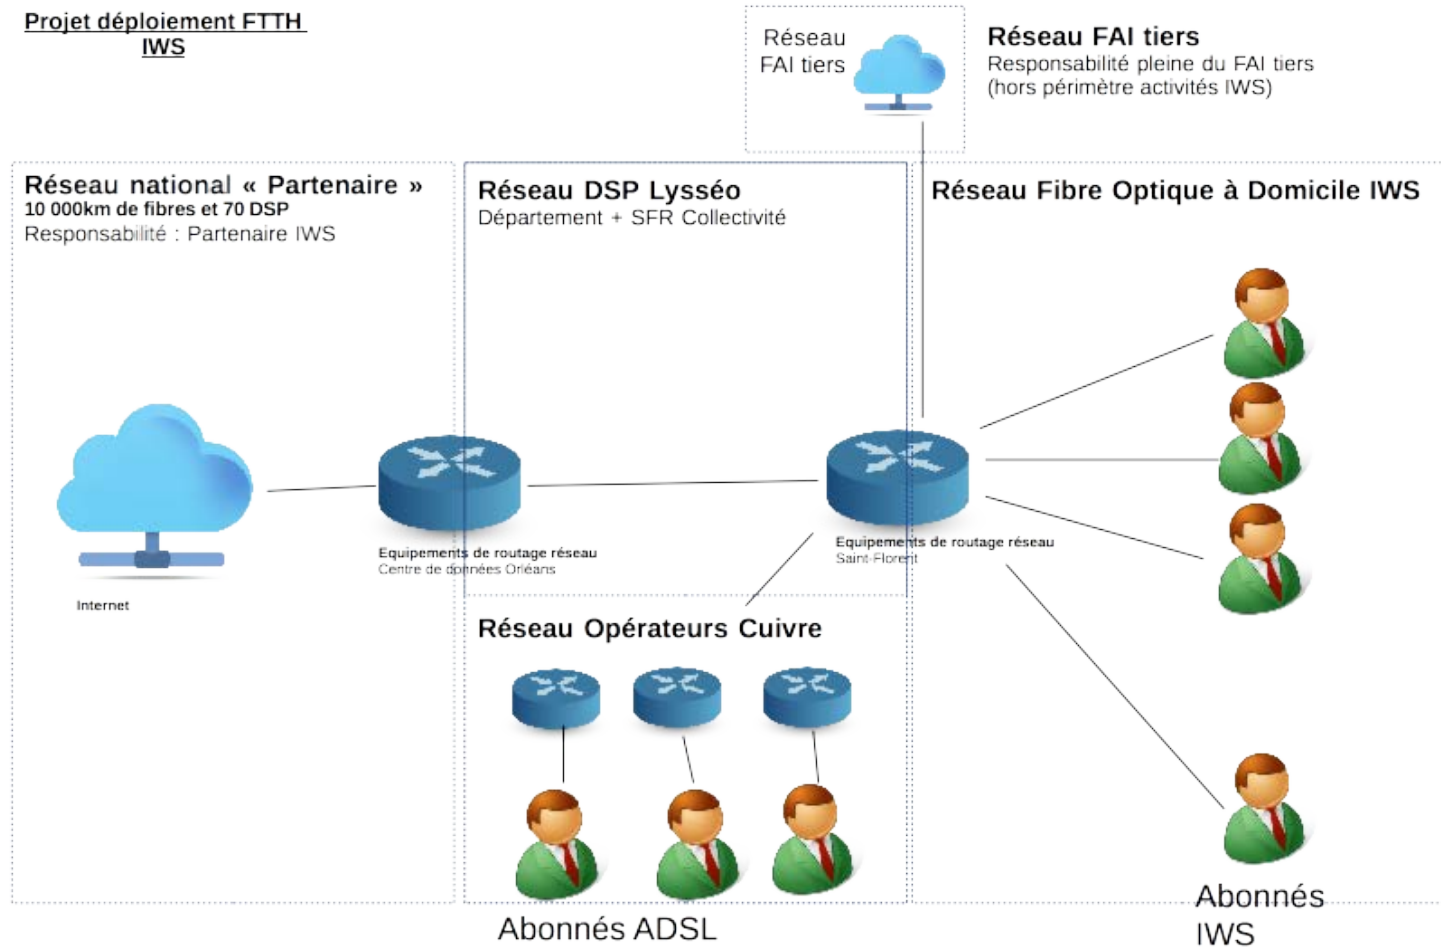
Projet déploiement FTTH IWS

Réseau FAI tiers

Réseau FAI tiers
Responsabilité pleine du FAI tiers (hors périmètre activités IWS)

Réseau national « Partenaire »
10 000km de fibres et 70 DSP
Responsabilité : Partenaire IWS

Réseau DSP Lysséo
Département + SFR Collectivité

Réseau Fibre Optique à Domicile IWS

Internet

Equipements de routage réseau
Centre de données Orléans

Equipements de routage réseau
Saint-Florent

Réseau Opérateurs Cuivre

Abonnés ADSL

Abonnés IWS